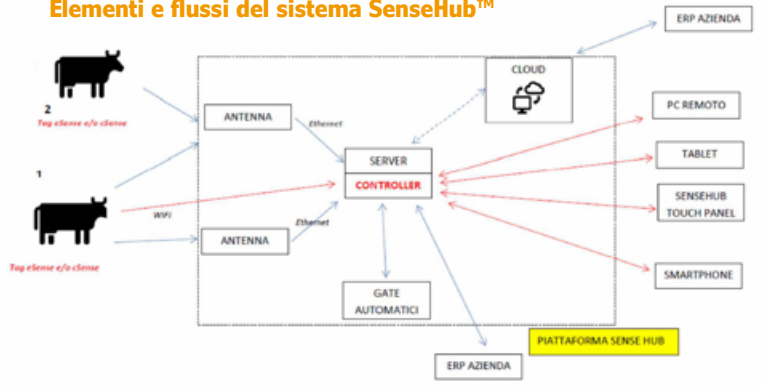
Elementi e flussi del sistema SenseHub™

ERP AZIENDA

2
Tag eSense e/o cSense

ANTENNA

Ethernet

CLOUD

PC REMOTO

1

SERVER
CONTROLLER

TABLET

WiFi

SENSEHUB TOUCH PANEL

ANTENNA

Ethernet

Tag eSense e/o cSense

SMARTPHONE

GATE AUTOMATICI

PIATTAFORMA SENSE HUB

ERP AZIENDA